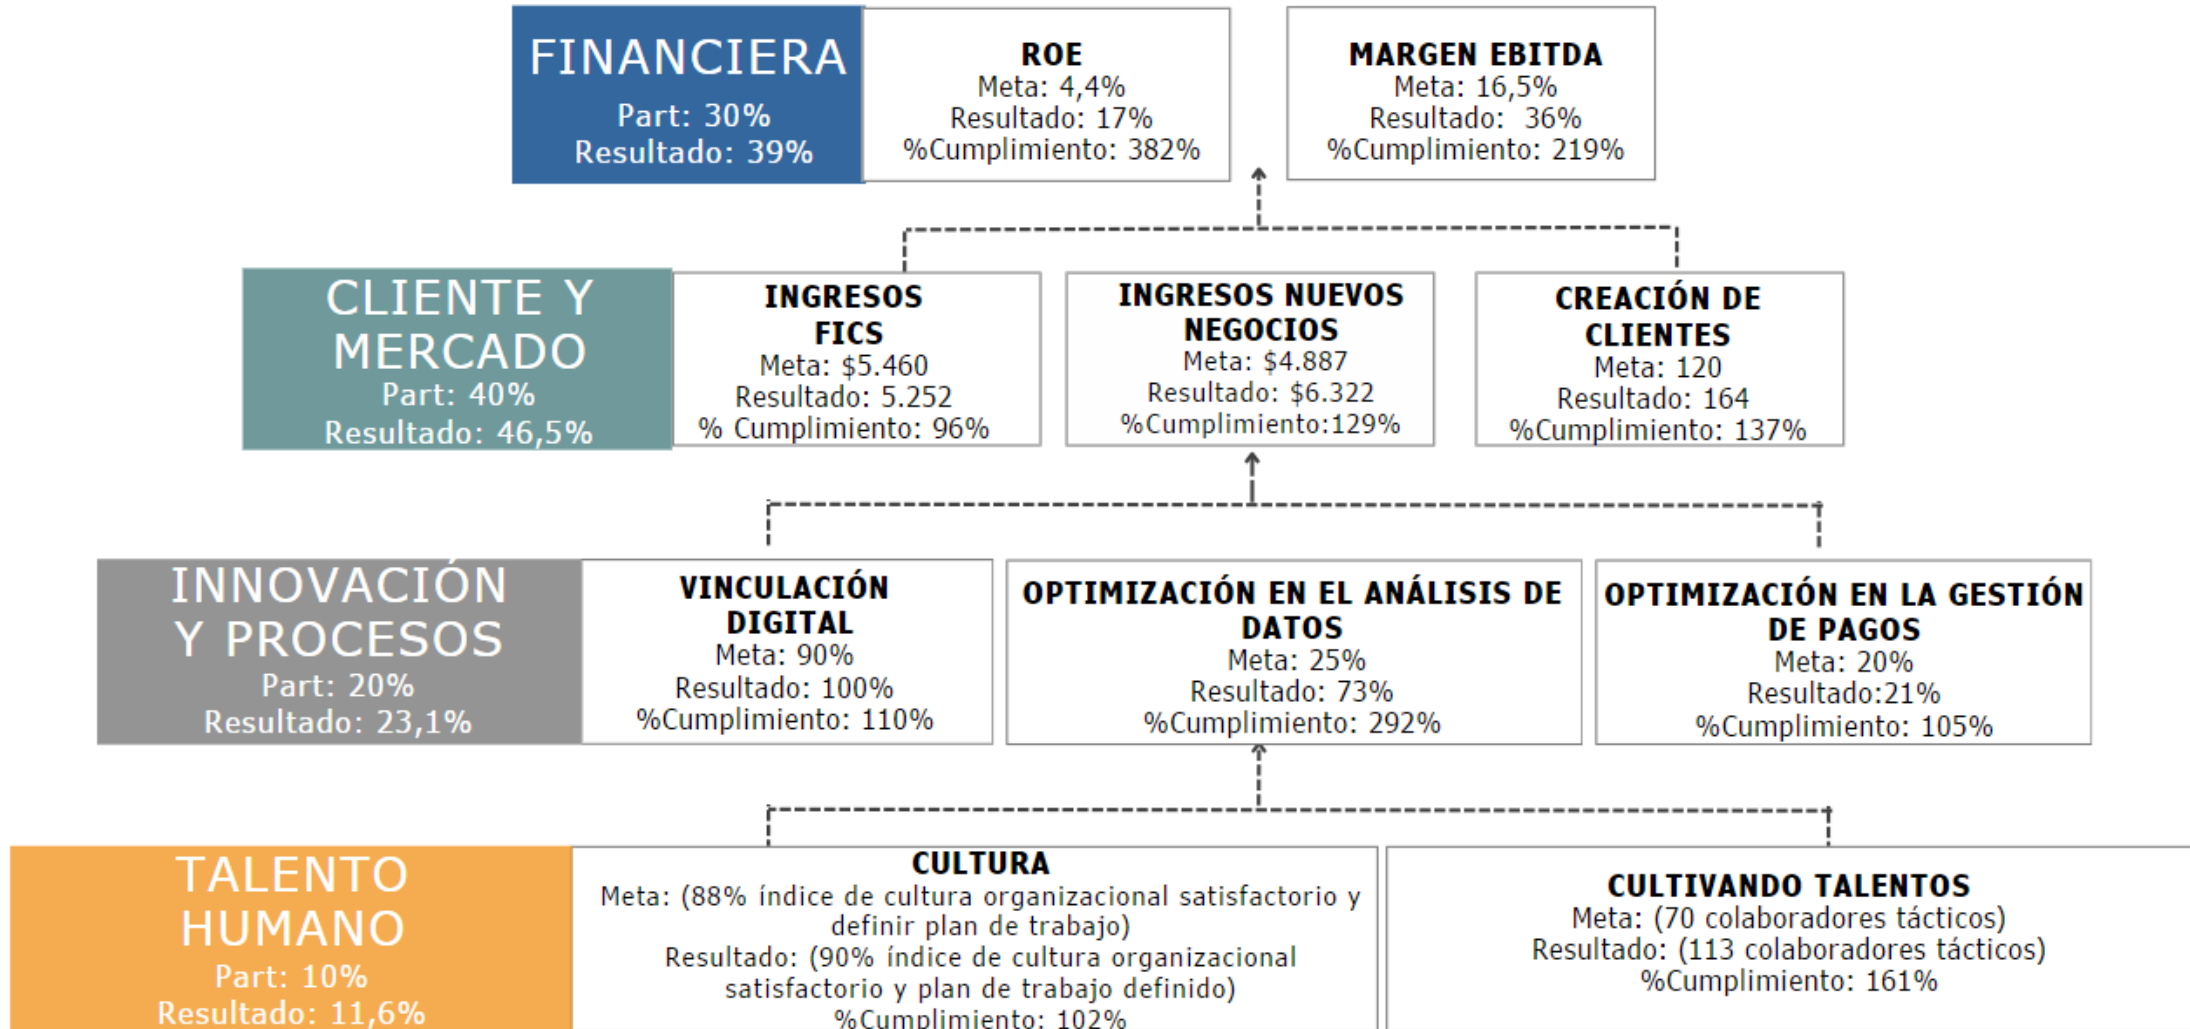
FINANCIERA
Part: 30%
Resultado: 39%

ROE
Meta: 4,4%
Resultado: 17%
%Cumplimiento: 382%

MARGEN EBITDA
Meta: 16,5%
Resultado: 36%
%Cumplimiento: 219%

CLIENTE Y MERCADO
Part: 40%
Resultado: 46,5%

INGRESOS FICS
Meta: $5.460
Resultado: 5.252
% Cumplimiento: 96%

INGRESOS NUEVOS NEGOCIOS
Meta: $4.887
Resultado: $6.322
%Cumplimiento:129%

CREACIÓN DE CLIENTES
Meta: 120
Resultado: 164
%Cumplimiento: 137%

INNOVACIÓN Y PROCESOS
Part: 20%
Resultado: 23,1%

VINCULACIÓN DIGITAL
Meta: 90%
Resultado: 100%
%Cumplimiento: 110%

OPTIMIZACIÓN EN EL ANÁLISIS DE DATOS
Meta: 25%
Resultado: 73%
%Cumplimiento: 292%

OPTIMIZACIÓN EN LA GESTIÓN DE PAGOS
Meta: 20%
Resultado:21%
%Cumplimiento: 105%

TALENTO HUMANO
Part: 10%
Resultado: 11,6%

CULTURA
Meta: (88% índice de cultura organizacional satisfactorio y definir plan de trabajo)
Resultado: (90% índice de cultura organizacional satisfactorio y plan de trabajo definido)
%Cumplimiento: 102%

CULTIVANDO TALENTOS
Meta: (70 colaboradores tácticos)
Resultado: (113 colaboradores tácticos)
%Cumplimiento: 161%